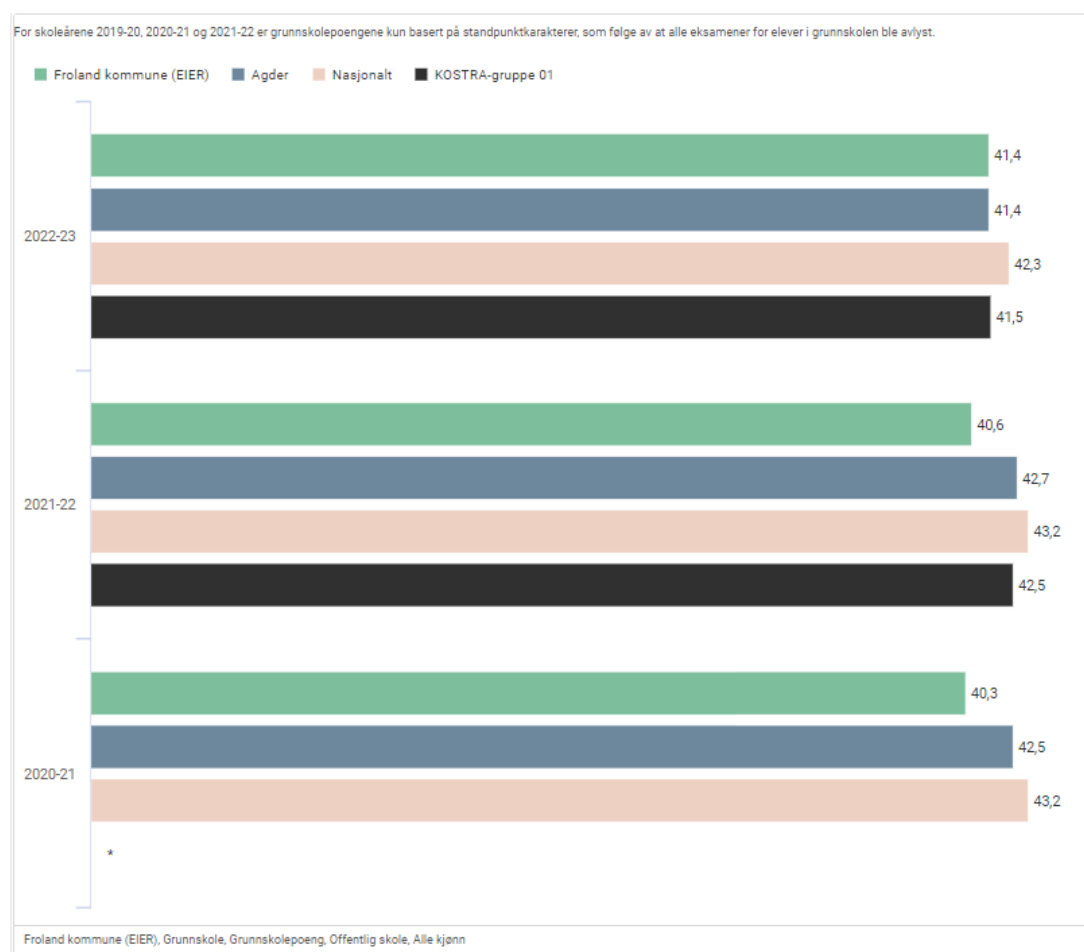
For skoleårene 2019-20, 2020-21 og 2021-22 er grunnskolepoengene kun basert på standpunktkarakterer, som følge av at alle eksamener for elever i grunnskolen ble avlyst.

Froland kommune (EIER) Agder Nasjonalt KOSTRA-gruppe 01

2022-23
41,4
41,4
42,3
41,5

2021-22
40,6
42,7
43,2
42,5

2020-21
40,3
42,5
43,2
*

Froland kommune (EIER), Grunnskole, Grunnskolepoeng, Offentlig skole, Alle kjønn